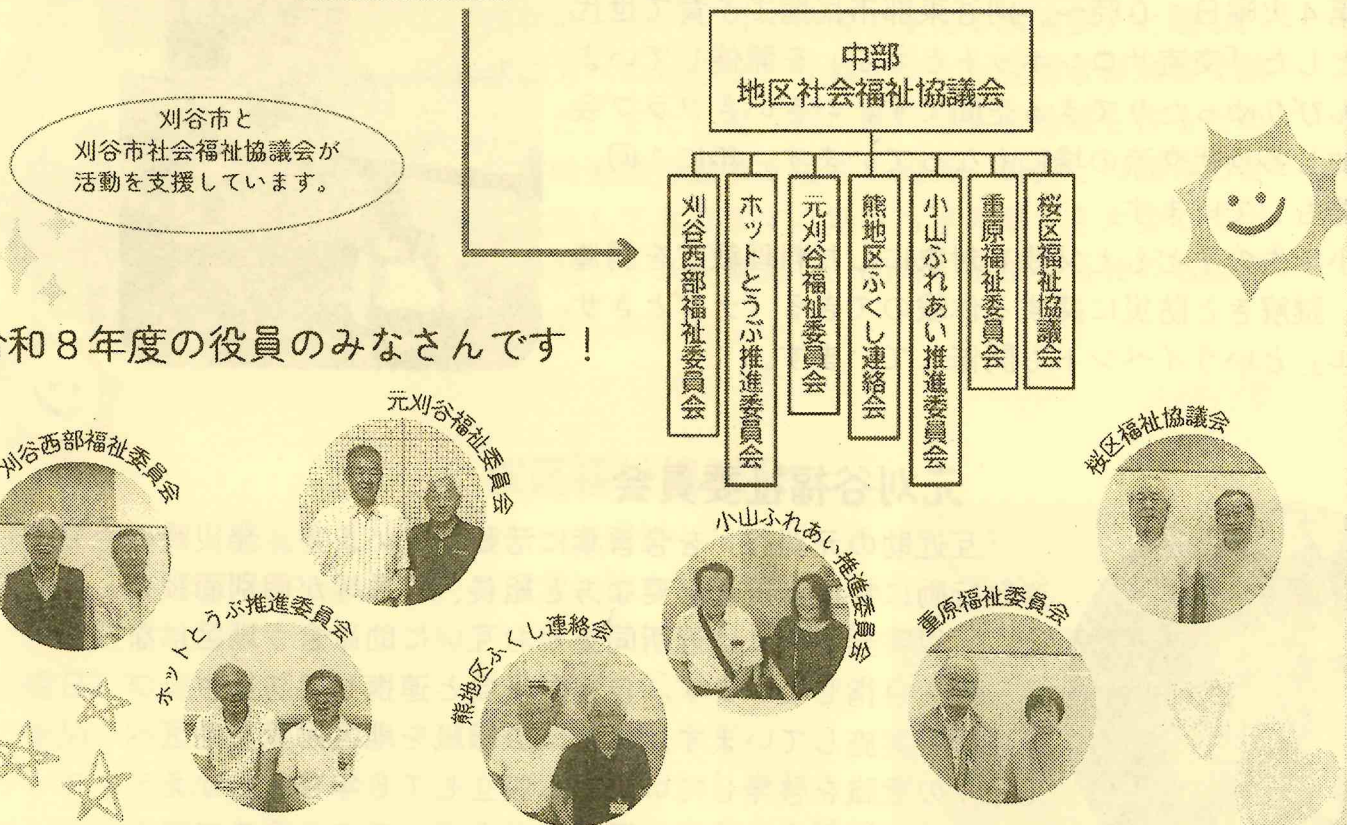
刈谷市と
刈谷市社会福祉協議会が
活動を支援しています。

中部
地区社会福祉協議会

刈谷西部福祉委員会

ホットとうぶ推進委員会

元刈谷福祉委員会

熊地区ふくし連絡会

小山ふれあい推進委員会

重原福祉委員会

桜区福祉協議会

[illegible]和８年度の役員のみなさんです！

刈谷西部福祉委員会

元刈谷福祉委員会

ホットとうぶ推進委員会

熊地区ふくし連絡会

小山ふれあい推進委員会

重原福祉委員会

桜区福祉協議会